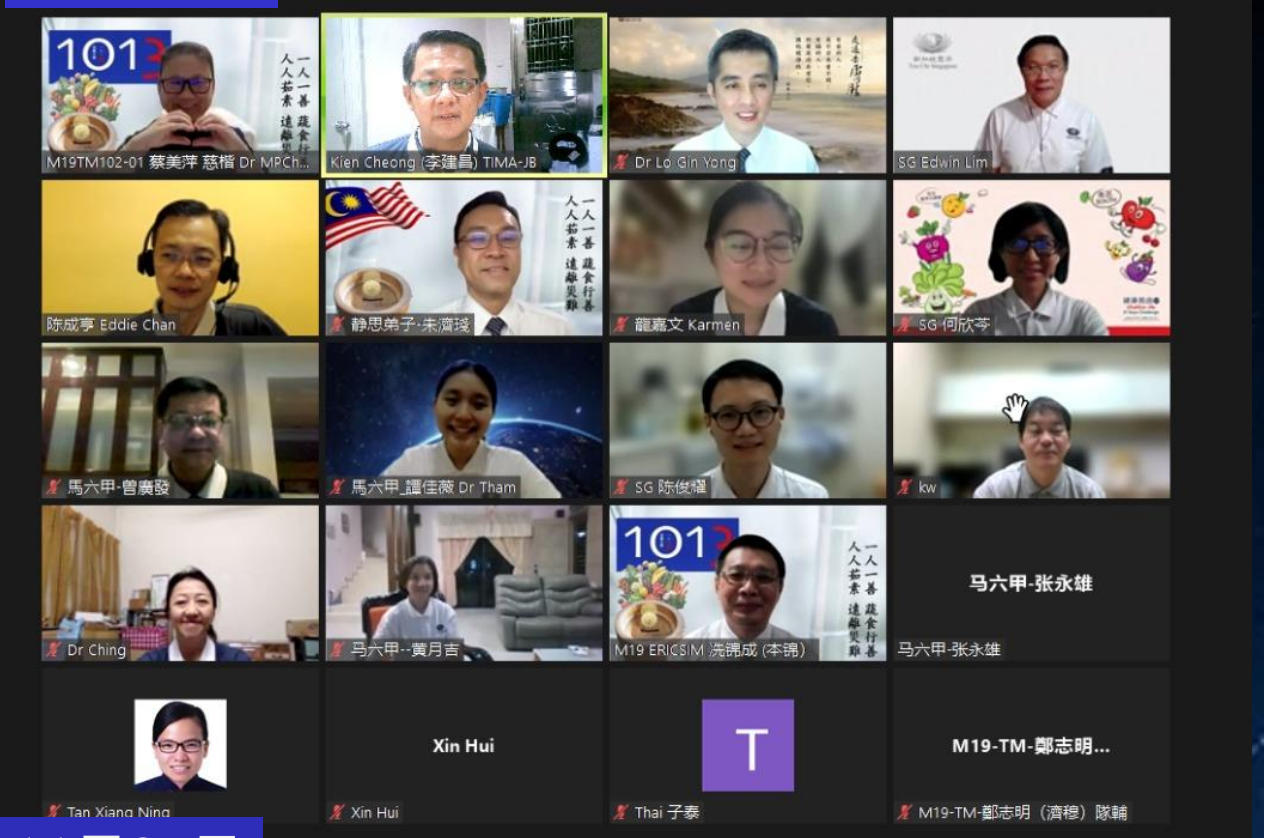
1013

一人一善 蔬食行善 人人茹素 遠離災難

M19TM102-01 蔡美萍 慈楷 Dr MPCh...

Kien Cheong (李建昌) TIMA-JB

Dr Lo Gin Yong

SG Edwin Lim

陈成亨 Eddie Chan

一人一善 蔬食行善 人人茹素 遠離災難

静思弟子-朱濟�MISSING

龍嘉文 Karmen

SG 何欣芩

馬六甲-曾廣發

馬六甲_譚佳薇 Dr Tham

SG 陈俊耀

kw

Dr Ching

马六甲--黄月吉

1013

一人一善 蔬食行善 人人茹素 遠離災難

M19 ERICSIM 冼锦成 (本锦)

马六甲-张永雄

马六甲-张永雄

Tan Xiang Ning

Xin Hui

Xin Hui

T

Thai 子泰

M19-TM-鄭志明...

M19-TM-鄭志明（濟穆）隊輔